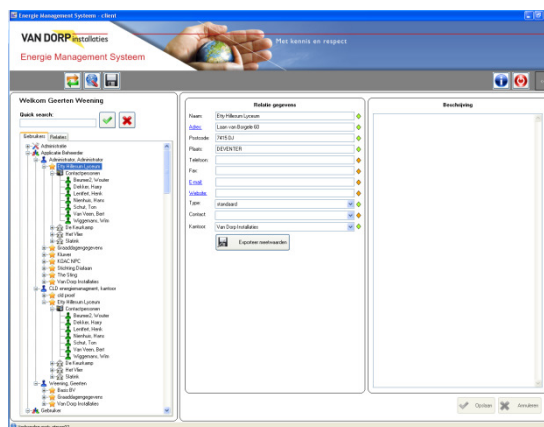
Energie Management Systeem - client

VAN DORP installaties

Energie Management Systeem

Met kennis en respect

Welkom Geerten Weening

Quick search:

Gebruikers Relaties

Administratie
Applicatie Beheerder
Administrator, Administrator
Etty Hillesum Lyceum
Contactpersonen
Beumer2, Wouter
Dekker, Harry
Lenthet, Henk
Meehuis, Hans
Schut, Ton
Van Veen, Bert
Wiggemans, Wim
De Kaarlaarp
Het Vlier
Slatek
Graadtdagegegevens
Kluwer
KSAC NPC
Stichting Dialaan
The Sling
Van Dorp Installaties
CLD energiemanagent, karttom
old proef
Etty Hillesum Lyceum
Contactpersonen
Beumer2, Wouter
Dekker, Harry
Lenthet, Henk
Meehuis, Hans
Schut, Ton
Van Veen, Bert
Wiggemans, Wim
De Kaarlaarp
Het Vlier
Slatek
Weening, Geerten
Basis BV
Graadtdagegegevens
Van Dorp Installaties
Gebruiker

Relatie gegevens

Naam: Etty Hillesum Lyceum
Adres: Loan van Borgele 60
Postcode: 7415 DJ
Plaats: DEVENTER
Telefoon:
Fax:
E-mail:
Website:
Type: standaard
Contact:
Kantoor: Van Dorp Installaties

Exporteer meetwaarden

Beschrijving

Opslaan Annuleren